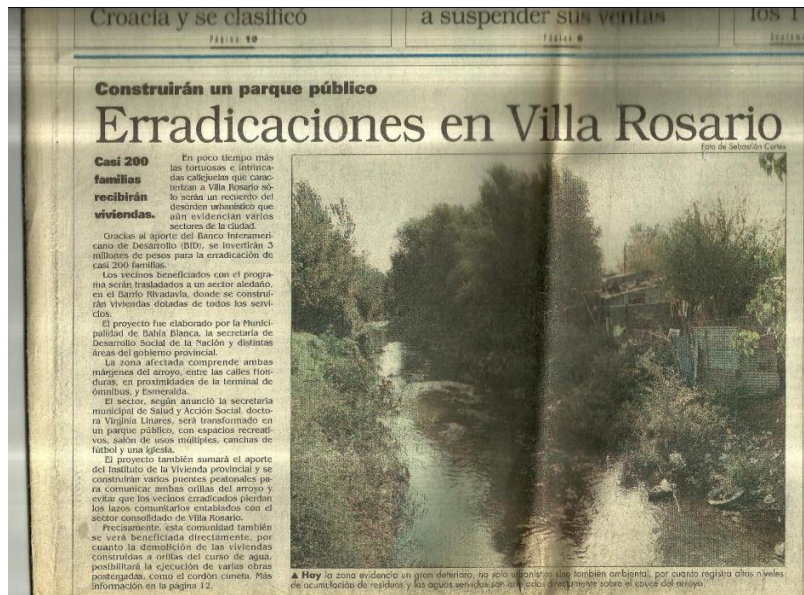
Croacia y se clasificó
Página 10

a suspender sus ventas
Página 6

los 1
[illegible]

Construirán un parque público

Erradicaciones en Villa Rosario

Foto de Sebastián Cortés

Casi 200 familias recibirán viviendas.

En poco tiempo más las tortuosas e intrincadas callejuelas que caracterizan a Villa Rosario sólo serán un recuerdo del desorden urbanístico que aún evidencian varios sectores de la ciudad.

Gracias al aporte del Banco Interamericano de Desarrollo (BID), se invertirán 3 millones de pesos para la erradicación de casi 200 familias.

Los vecinos beneficiados con el programa serán trasladados a un sector aledaño, en el Barrio Rivadavia, donde se construirán viviendas dotadas de todos los servicios.

El proyecto fue elaborado por la Municipalidad de Bahía Blanca, la secretaría de Desarrollo Social de la Nación y distintas áreas del gobierno provincial.

La zona afectada comprende ambas márgenes del arroyo, entre las calles Honduras, en proximidades de la terminal de ómnibus, y Esmeralda.

El sector, según anunció la secretaria municipal de Salud y Acción Social, doctora Virginia Linares, será transformado en un parque público, con espacios recreativos, salón de usos múltiples, canchas de fútbol y una iglesia.

El proyecto también sumará el aporte del Instituto de la Vivienda provincial y se construirán varios puentes peatonales para comunicar ambas orillas del arroyo y evitar que los vecinos erradicados pierdan los lazos comunitarios entablados con el sector consolidado de Villa Rosario.

Precisamente, esta comunidad también se verá beneficiada directamente, por cuanto la demolición de las viviendas construidas a orillas del curso de agua, posibilitará la ejecución de varias obras postergadas, como el cordón cuneta. Más información en la página 12.

▲ Hoy la zona evidencia un gran deterioro, no sólo urbanístico sino también ambiental, por cuanto registra altos niveles de acumulación de residuos y las aguas servidas son arrojadas directamente sobre el cauce del arroyo.